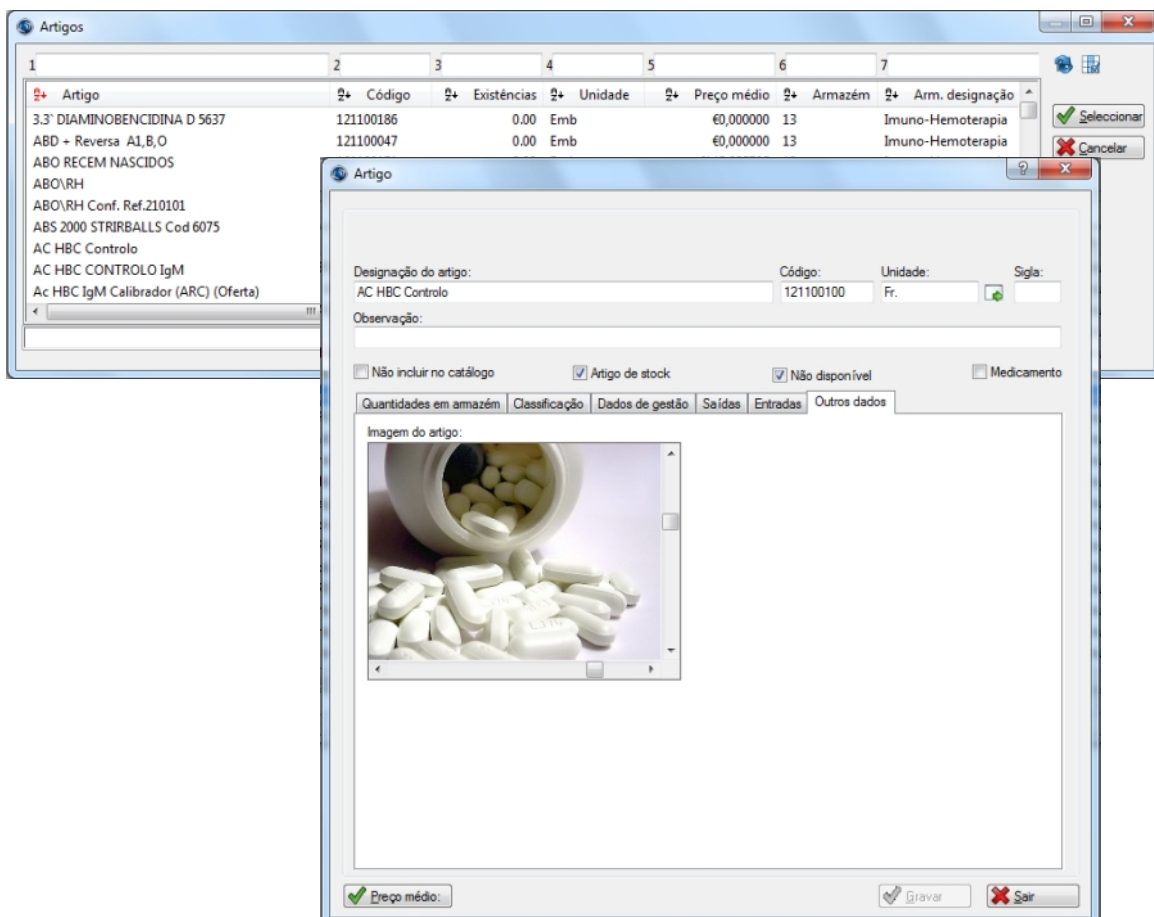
Artigos

1 2 3 4 5 6 7

| Artigo | Código | Existências | Unidade | Preço médio | Armazém | Arm. designação |
|---|---|---|---|---|---|---|
| 3.3' DIAMINOBENCIDINA D 5637 | 121100186 | 0.00 | Emb | €0,000000 | 13 | Imuno-Hemoterapia |
| ABD + Reversa A1,B,O | 121100047 | 0.00 | Emb | €0,000000 | 13 | Imuno-Hemoterapia |
| ABO RECEM NASCIDOS | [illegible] | | | | | |
| ABO\RH | | | | | | |
| ABO\RH Conf. Ref.210101 | | | | | | |
| ABS 2000 STRIRBALLS Cod 6075 | | | | | | |
| AC HBC Controlo | | | | | | |
| AC HBC CONTROLO IgM | | | | | | |
| Ac HBC IgM Calibrador (ARC) (Oferta) | | | | | | |

Seleccionar
Cancelar

Artigo

Designação do artigo:
AC HBC Controlo
Código:
121100100
Unidade:
Fr.
Sigla:
Observação:

Não incluir no catálogo
Artigo de stock
Não disponível
Medicamento

Quantidades em armazém | Classificação | Dados de gestão | Saídas | Entradas | Outros dados

Imagem do artigo:

Preço médio:
Gravar
Sair